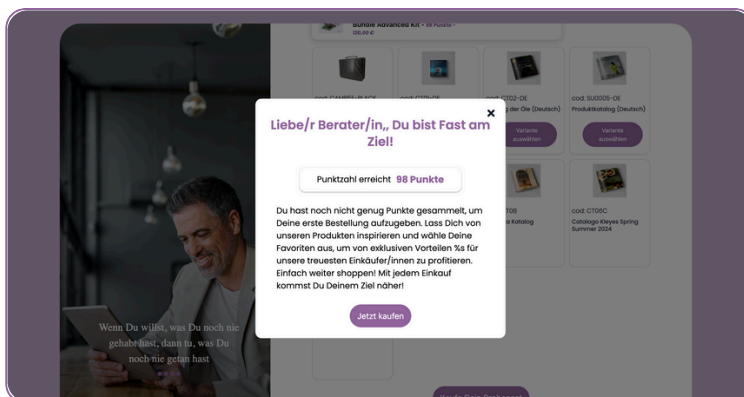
Bundle Advanced Kit - 98 Punkte -
126,00 €

cod: CAMBRI-BLACK

cod: CT71-DE

cod: ST02-DE
der Öle (Deutsch)

Variante auswählen

cod: SU0005-DE
Produktkatalog (Deutsch)

Variante auswählen

×

Liebe/r Berater/in,, Du bist Fast am Ziel!

Punktzahl erreicht 98 Punkte

Du hast noch nicht genug Punkte gesammelt, um Deine erste Bestellung aufzugeben. Lass Dich von unseren Produkten inspirieren und wähle Deine Favoriten aus, um von exklusiven Vorteilen %s für unsere treuesten Einkäufer/innen zu profitieren. Einfach weiter shoppen! Mit jedem Einkauf kommst Du Deinem Ziel näher!

Jetzt kaufen

CT05
s Katalog

cod: CT05C
Catalogo Kleyes Spring Summer 2024

Wenn Du willst, was Du noch nie gehabt hast, dann tu, was Du noch nie getan hast

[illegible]